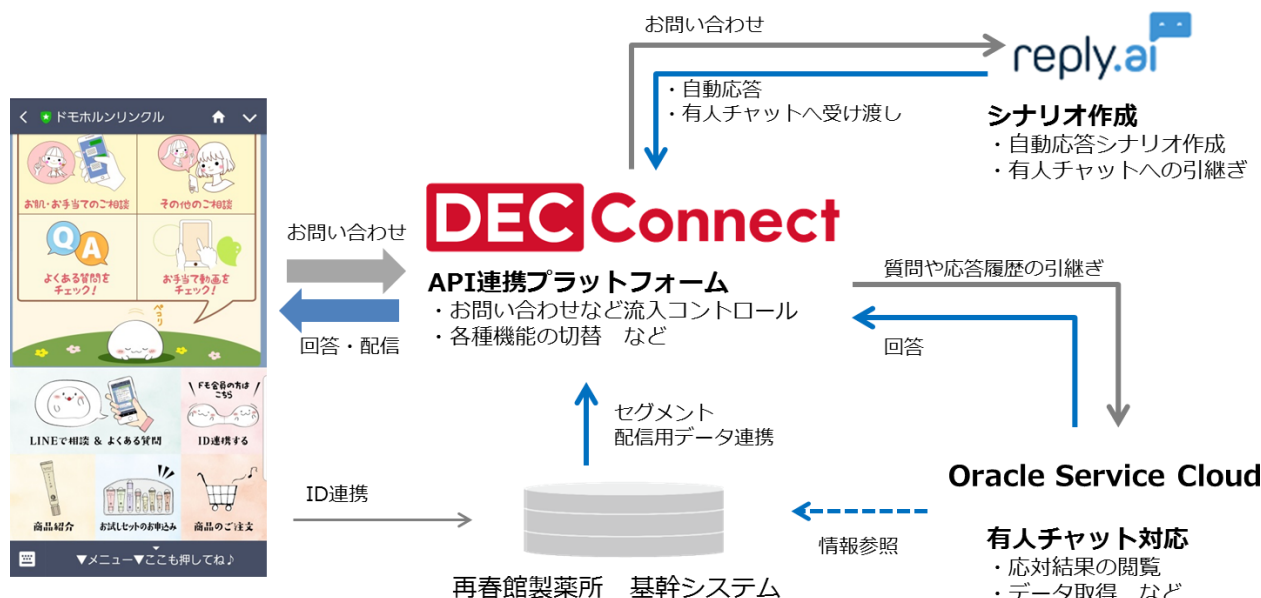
ドモホルンリンクル

お肌・お手当てのご相談

その他のご相談

QA

よくある質問をチェック!

お手当て動画をチェック!

ペコリ

LINEで相談 & よくある質問

ドモ会員の方はこちら

ID連携する

商品紹介

お試しセットのお申込み

商品のご注文

▼メニュー▼ここも押してね♪

お問い合わせ

回答・配信

お問い合わせ

・自動応答
・有人チャットへ受け渡し

reply.ai

シナリオ作成
・自動応答シナリオ作成
・有人チャットへの引継ぎ

DEC Connect

API連携プラットフォーム
・お問い合わせなど流入コントロール
・各種機能の切替　など

質問や応答履歴の引継ぎ

回答

セグメント
配信用データ連携

ID連携

再春館製薬所　基幹システム

情報参照

Oracle Service Cloud

有人チャット対応
・応対結果の閲覧
・データ取得　など